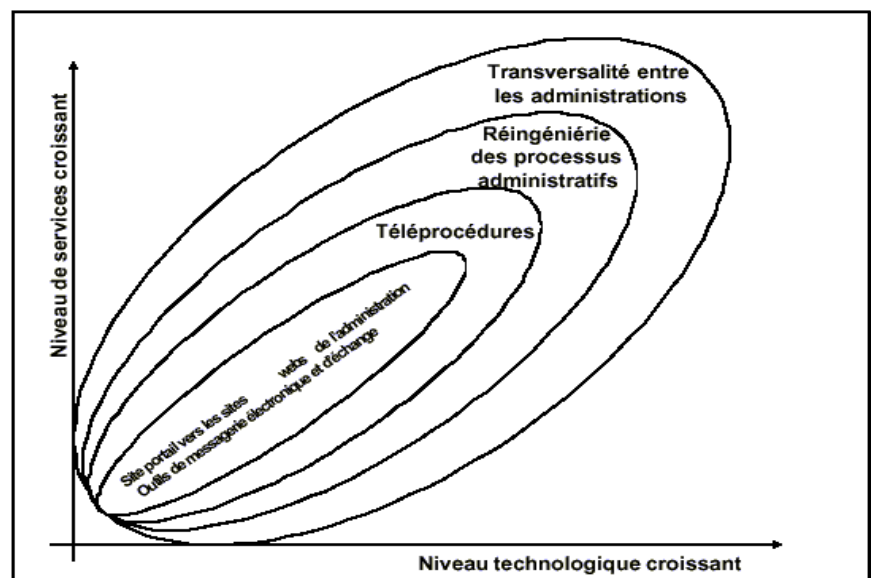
Niveau de services croissant

Transversalité entre les administrations

Réingéniérie des processus administratifs

Téléprocédures

Site portail vers les sites webs de l'administration
Outils de messagerie électronique et d'échange

Niveau technologique croissant